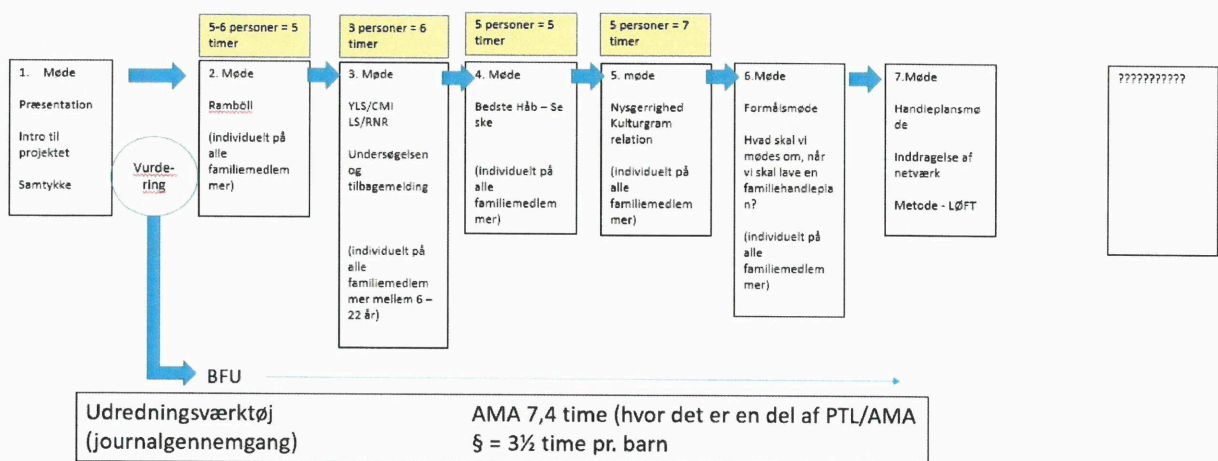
5-6 personer = 5 timer

3 personer = 6 timer

5 personer = 5 timer

5 personer = 7 timer

1. Møde

Præsentation

Intro til projektet

Samtykke

Vurdering

2. Møde

Ramböll

(individuelt på alle familiemedlemmer)

3. Møde

YLS/CMI
LS/RNR

Undersøgelsen og tilbagemelding

(individuelt på alle familiemedlemmer mellem 6 – 22 år)

4. Møde

Bedste Håb – Se ske

(individuelt på alle familiemedlemmer)

5. møde

Nysgerrighed Kulturgram relation

(individuelt på alle familiemedlemmer)

6.Møde

Formålsmøde

Hvad skal vi mødes om, når vi skal lave en familiehandleplan?

(individuelt på alle familiemedlemmer)

7.Møde

Handleplansmøde

Inddragelse af netværk

Metode - LØFT

??????????

BFU

Udredningsværktøj (journalgennemgang)

AMA 7,4 time (hvor det er en del af PTL/AMA
§ = 3½ time pr. barn